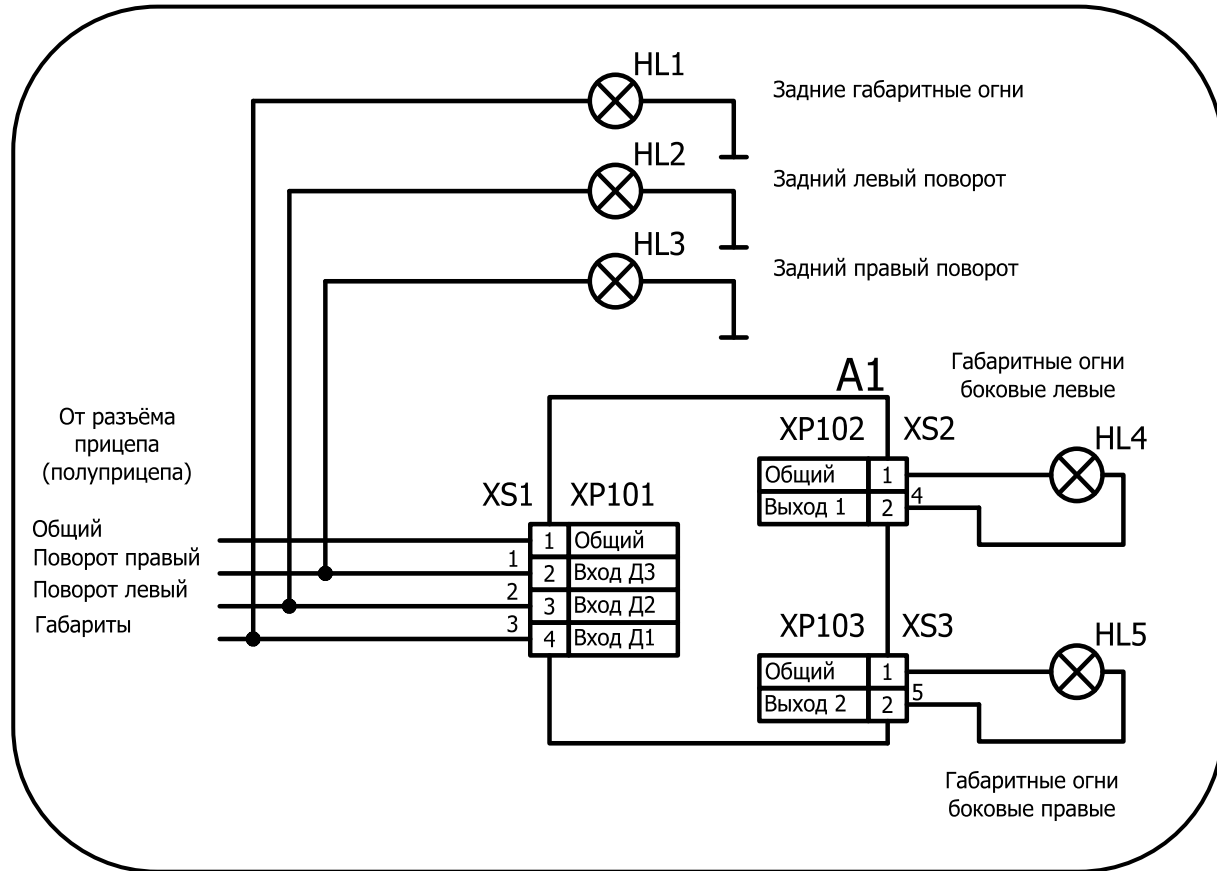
HL1
Задние габаритные огни

HL2
Задний левый поворот

HL3
Задний правый поворот

A1

Габаритные огни боковые левые

От разъёма прицепа (полуприцепа)

XP102 XS2
HL4

| Общий | 1 |
|---|---|
| Выход 1 | 2 |

4

XS1 XP101

Общий
Поворот правый
Поворот левый
Габариты

1
2
3

| 1 | Общий |
|---|---|
| 2 | Вход Д3 |
| 3 | Вход Д2 |
| 4 | Вход Д1 |

XP103 XS3
HL5

| Общий | 1 |
|---|---|
| Выход 2 | 2 |

5

Габаритные огни боковые правые